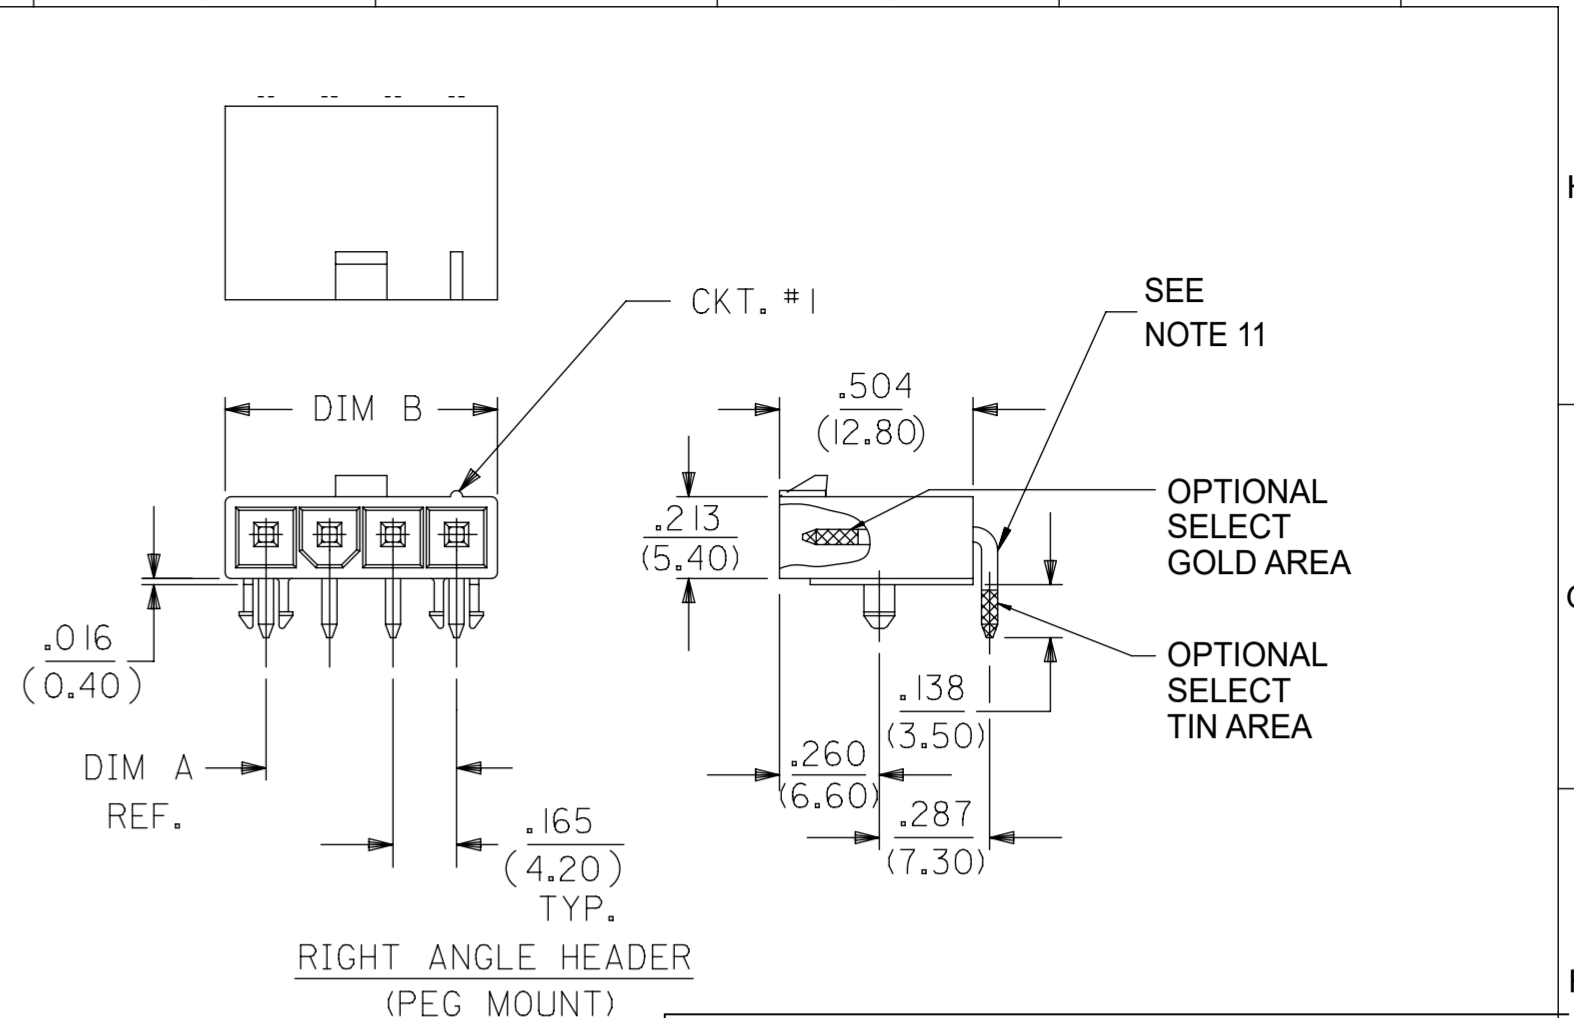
CKT. #1

SEE
NOTE 11

DIM B

.504
(12.80)

.213
(5.40)

OPTIONAL
SELECT
GOLD AREA

OPTIONAL
SELECT
TIN AREA

.016
(0.40)

.138
(3.50)

DIM A
REF.

.260
(6.60)

.287
(7.30)

.165
(4.20)
TYP.

RIGHT ANGLE HEADER
(PEG MOUNT)

H

G

F